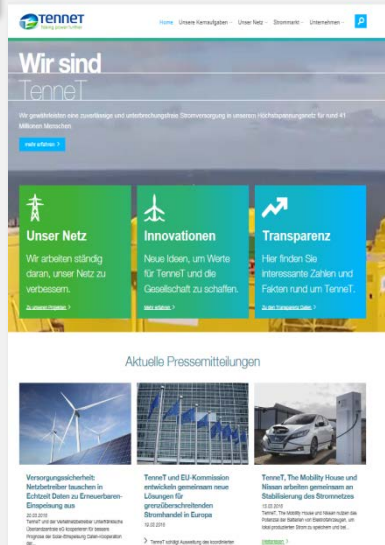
TenneT
Taking power further

Home Unsere Kernaufgaben Unser Netz Strommarkt Unternehmen

Wir sind
TenneT

Wir gewährleisten eine zuverlässige und unterbrechungsfreie Stromversorgung in unserem Höchstspannungsnetz für rund 41 Millionen Menschen.

mehr erfahren

Unser Netz
Wir arbeiten ständig daran, unser Netz zu verbessern.
Zu unseren Projekten

Innovationen
Neue Ideen, um Werte für TenneT und die Gesellschaft zu schaffen.
Mehr erfahren

Transparenz
Hier finden Sie interessante Zahlen und Fakten rund um TenneT.
Zu den Transparenz-Daten

Aktuelle Pressemitteilungen

Versorgungssicherheit: Netzbetreiber tauschen in Echtzeit Daten zu Erneuerbaren-Einspeisung aus
20.03.2018
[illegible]

TenneT und EU-Kommission entwickeln gemeinsam neue Lösungen für grenzüberschreitenden Stromhandel in Europa
16.03.2018
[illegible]

TenneT, The Mobility House und Nissan arbeiten gemeinsam an Stabilisierung des Stromnetzes
13.03.2018
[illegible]